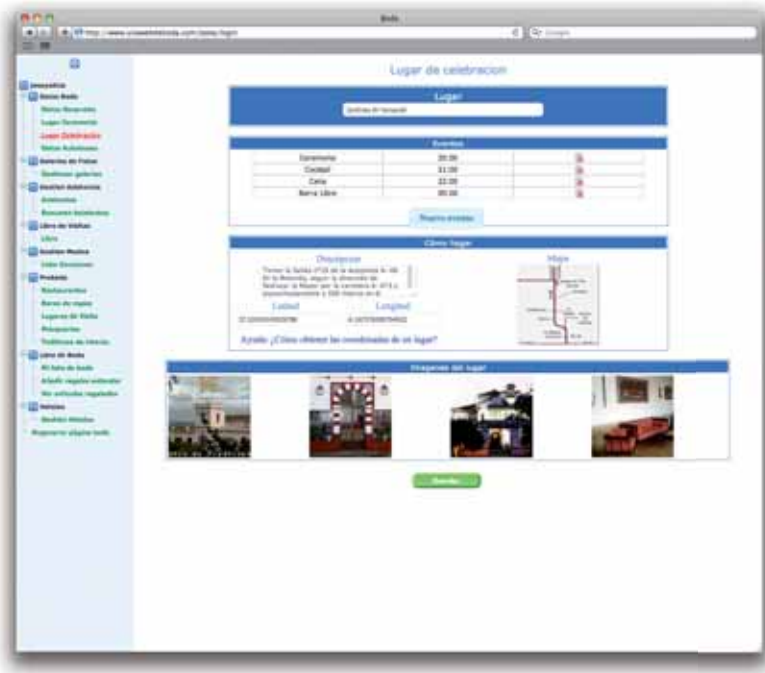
Boda

http://www.unawebdeboda.com/datos/lugar

Lugar de celebracion

Lugar

Eventos

| Ceremonia | 20:00 |
|---|---|
| Cocktail | 21:00 |
| Cena | 22:00 |
| Barra Libre | 00:00 |

Nuevo evento

Cómo llegar

Descripcion

Mapa

Latitud

Longitud

Ayuda: ¿Cómo obtener las coordenadas de un lugar?

Imagenes del lugar

Guardar

Datos Boda
Datos Generales
Lugar Ceremonia
Lugar Celebracion
Datos Autobuses
Galerias de Fotos
Gestion galerias
Gestion Asistencia
Asistentes
Buscador Asistentes
Libro de Visitas
Libro
Gestion Musica
Lista Canciones
Producto
Restaurantes
Bares de copas
Lugares de Visita
Peluquerias
Teléfonos de interés
Lista de Boda
Mi lista de boda
Añadir regalos externos
Ver articulos regalados
Hoteles
Gestion Hoteles
Responder página boda